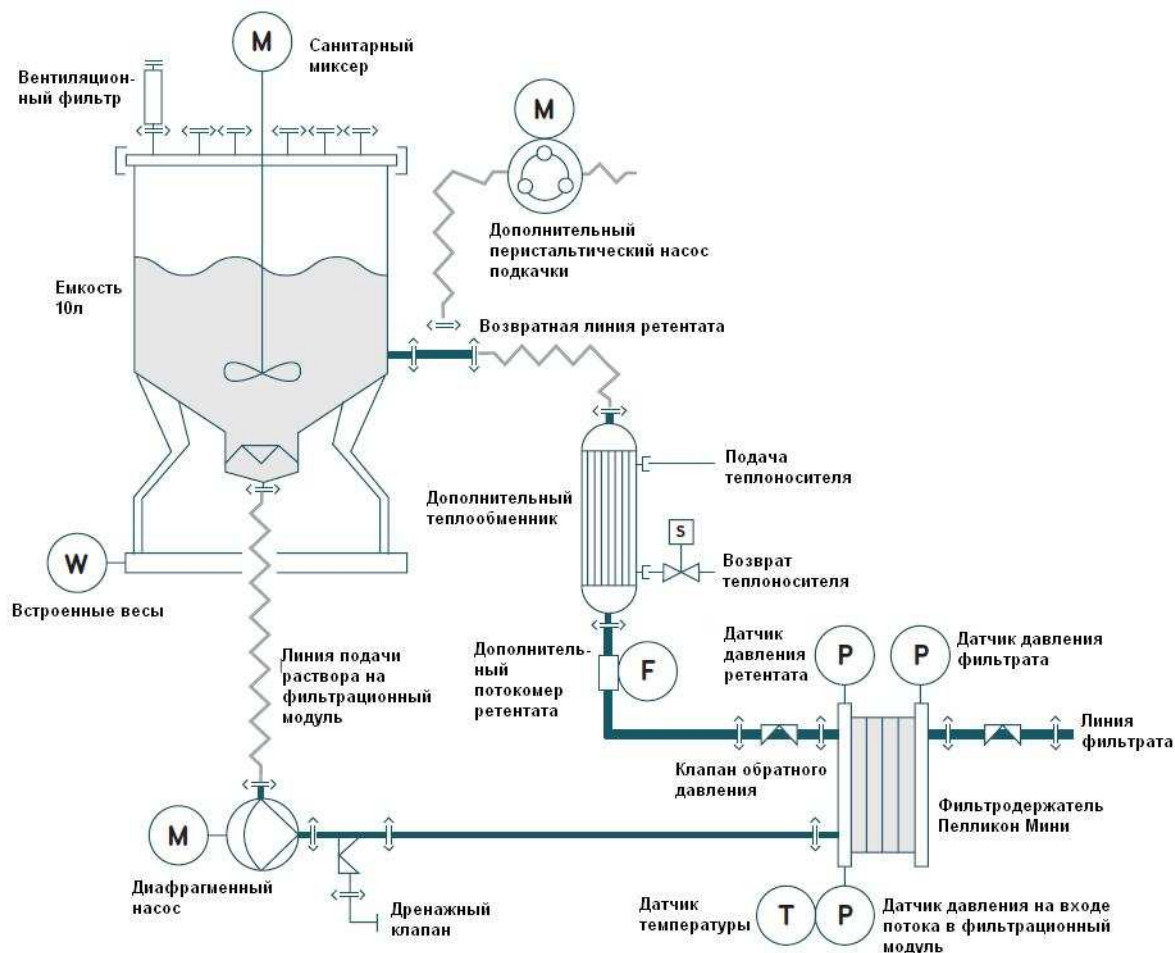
M

Санитарный миксер

Вентиляционный фильтр

M

Дополнительный перистальтический насос подкачки

Емкость 10л

Возвратная линия ретентата

Подача теплоносителя

Дополнительный теплообменник

S

Возврат теплоносителя

W

Встроенные весы

Дополнительный потокомер ретентата

F

Датчик давления ретентата

P

P

Датчик давления фильтрата

Линия подачи раствора на фильтрационный модуль

Линия фильтрата

Клапан обратного давления

Фильтродержатель Пелликон Мини

M

Диафрагменный насос

Дренажный клапан

Датчик температуры

T

P

Датчик давления на входе потока в фильтрационный модуль